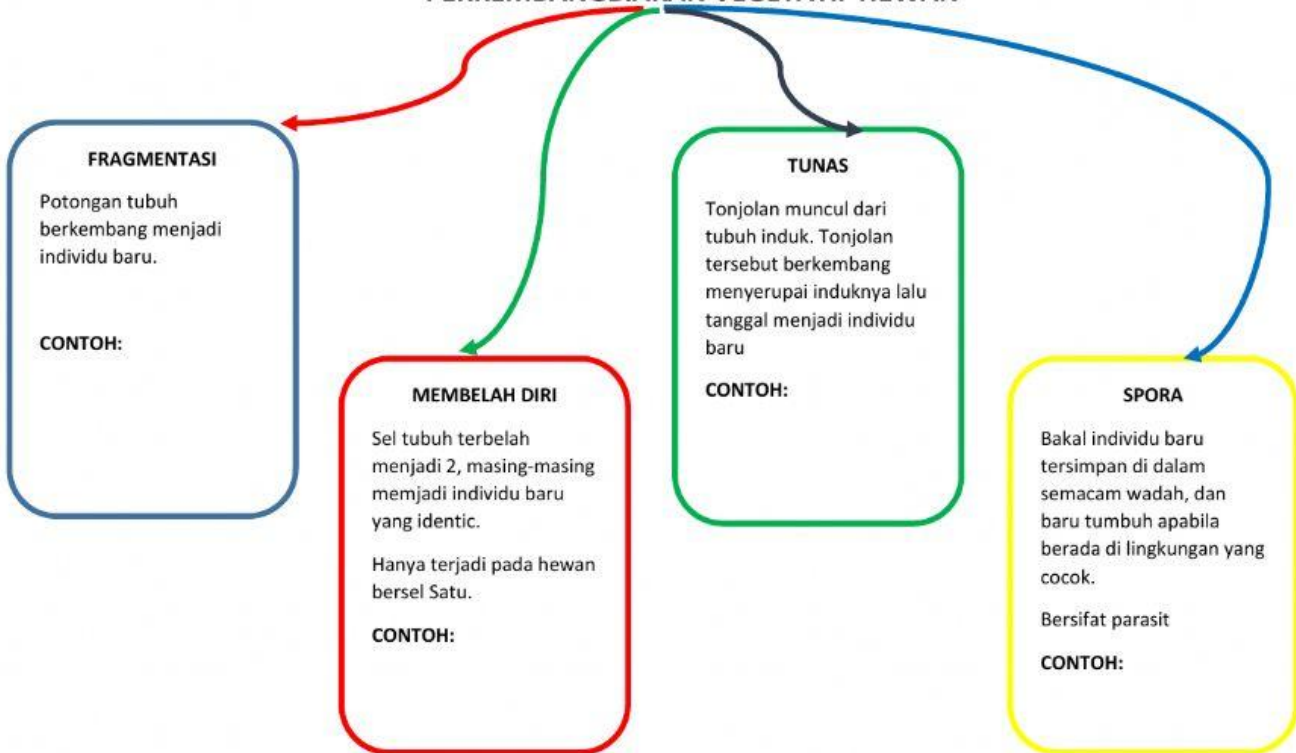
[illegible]

FRAGMENTASI

Potongan tubuh berkembang menjadi individu baru.

CONTOH:

MEMBELAH DIRI

Sel tubuh terbelah menjadi 2, masing-masing memjadi individu baru yang identic.

Hanya terjadi pada hewan bersel Satu.

CONTOH:

TUNAS

Tonjolan muncul dari tubuh induk. Tonjolan tersebut berkembang menyerupai induknya lalu tanggal menjadi individu baru

CONTOH:

SPORA

Bakal individu baru tersimpan di dalam semacam wadah, dan baru tumbuh apabila berada di lingkungan yang cocok.

Bersifat parasit

CONTOH: